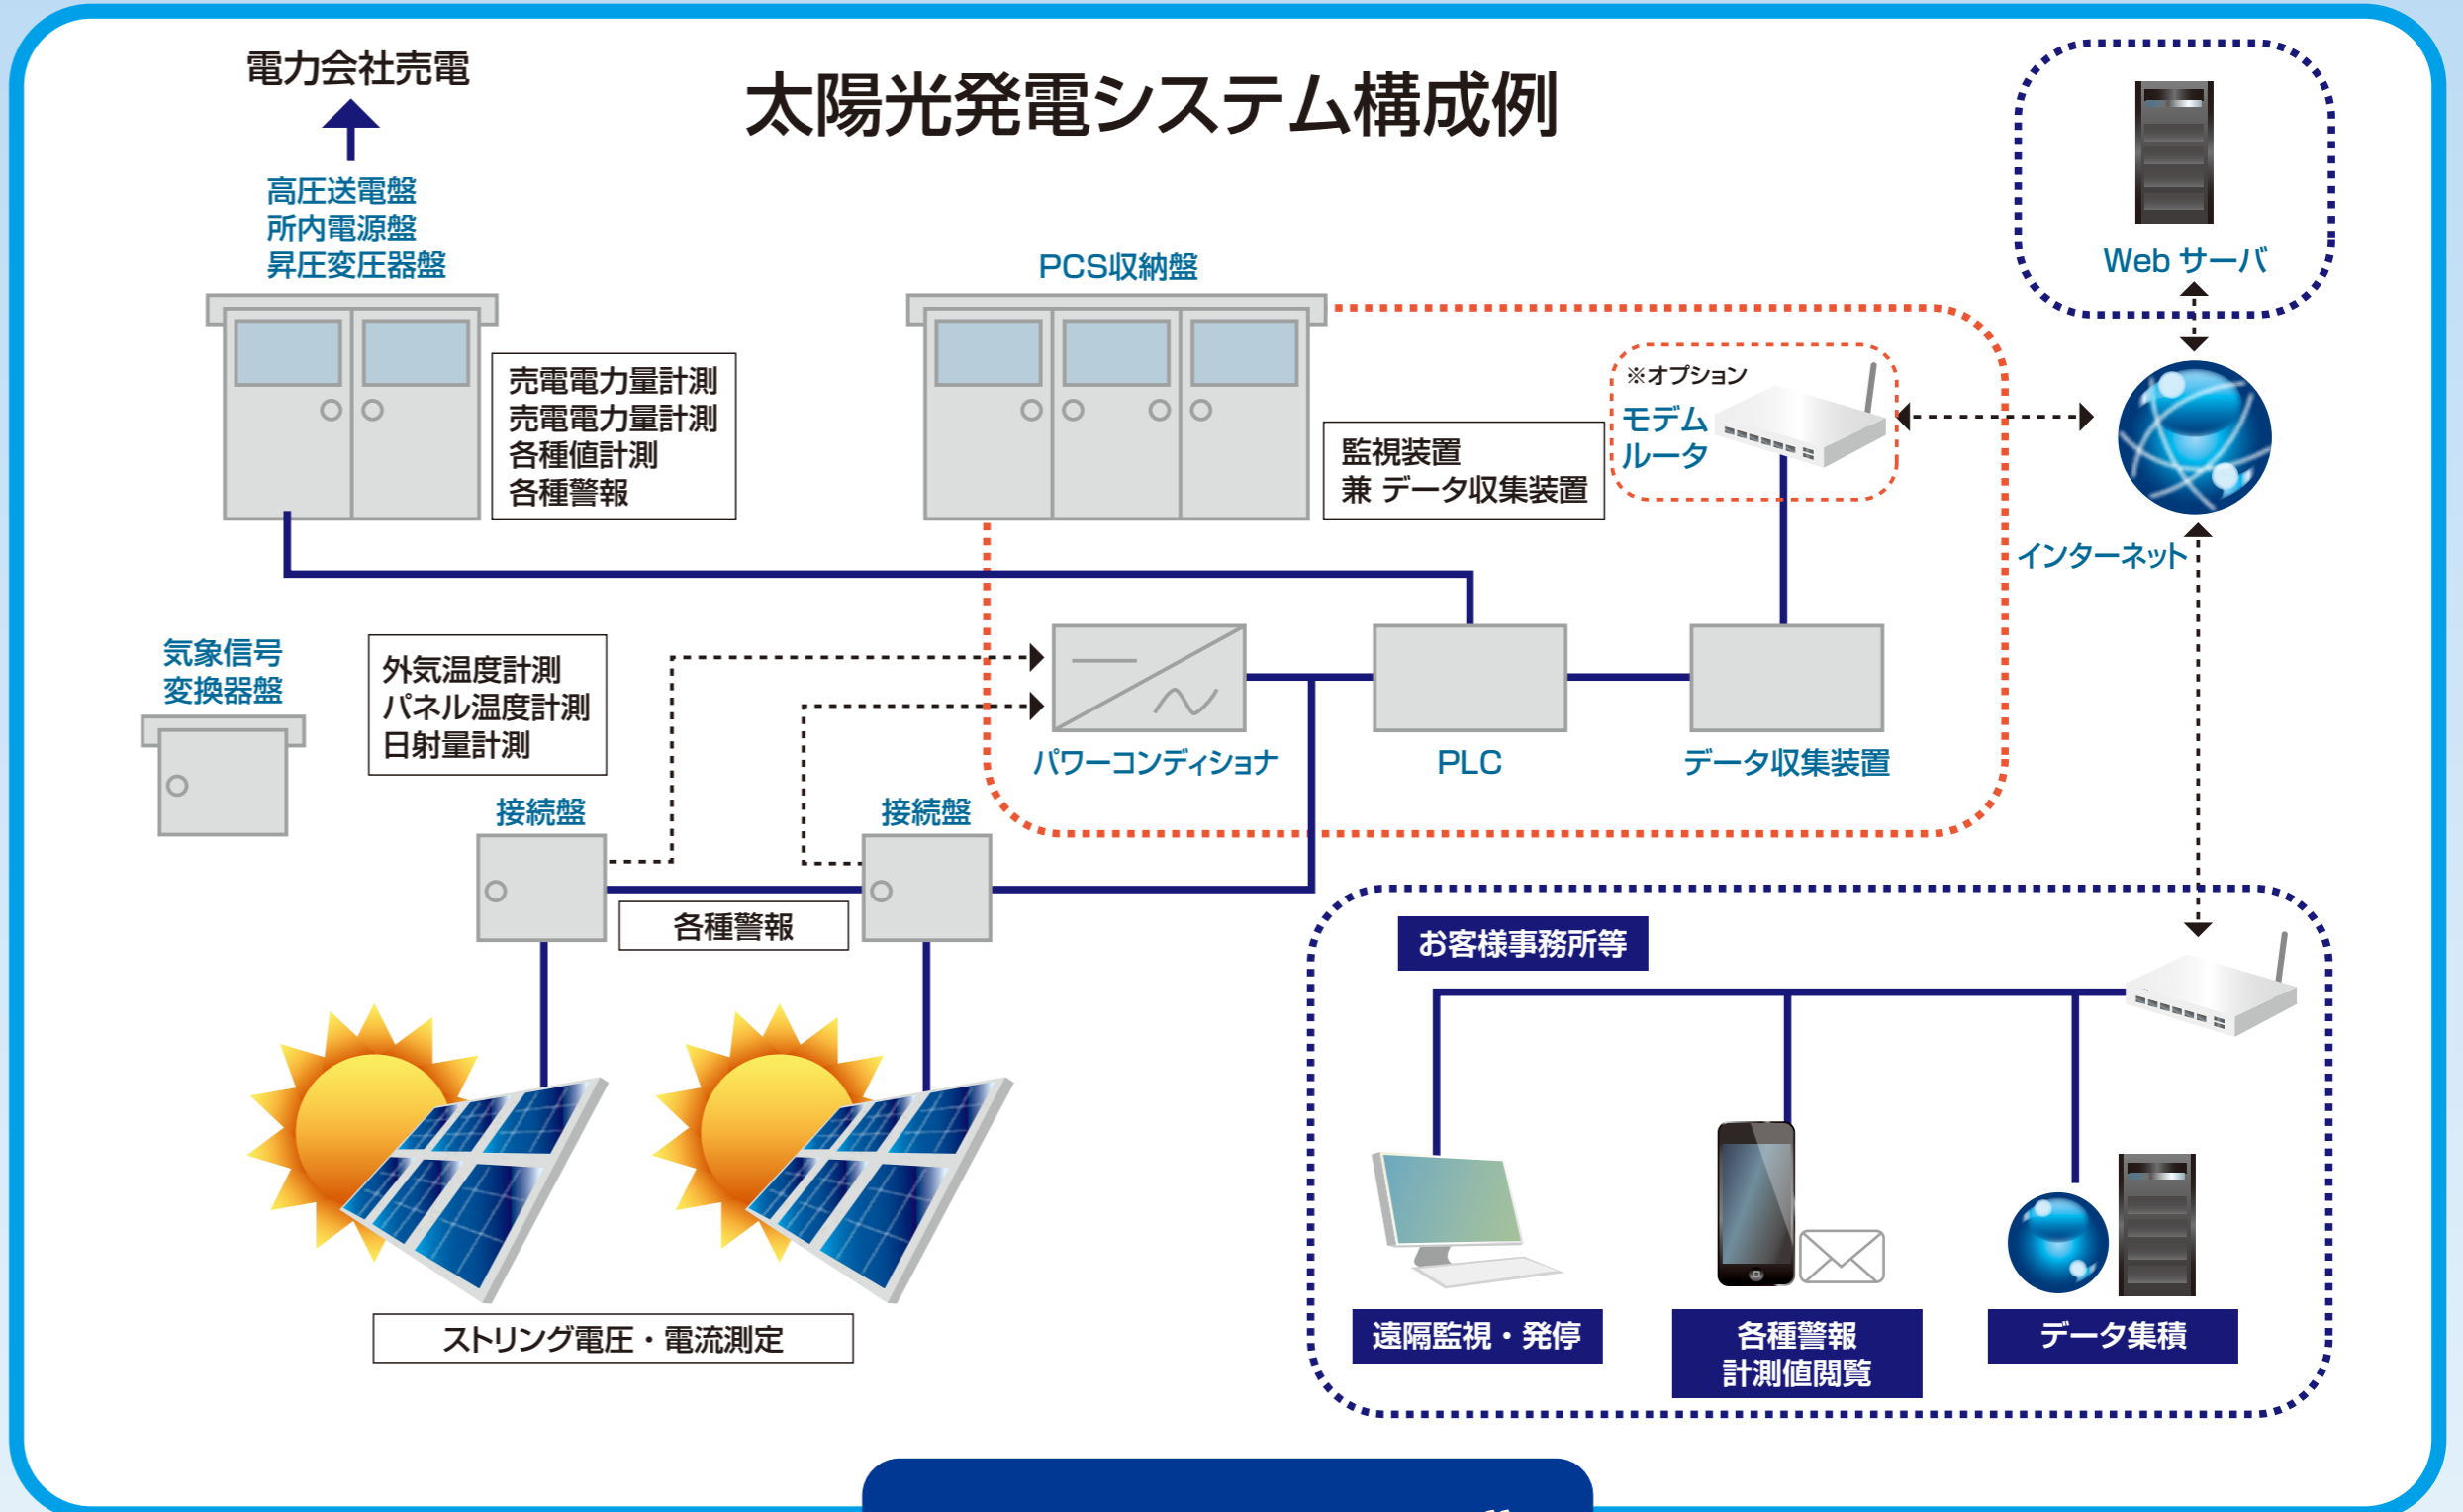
電力会社売電

太陽光発電システム構成例

高圧送電盤
所内電源盤
昇圧変圧器盤

売電電力量計測
売電電力量計測
各種値計測
各種警報

PCS収納盤

監視装置
兼 データ収集装置

※オプション
モデム
ルータ

Web サーバ

インターネット

気象信号
変換器盤

外気温度計測
パネル温度計測
日射量計測

パワーコンディショナ

PLC

データ収集装置

接続盤

接続盤

各種警報

ストリング電圧・電流測定

お客様事務所等

遠隔監視・発停

各種警報
計測値閲覧

データ集積